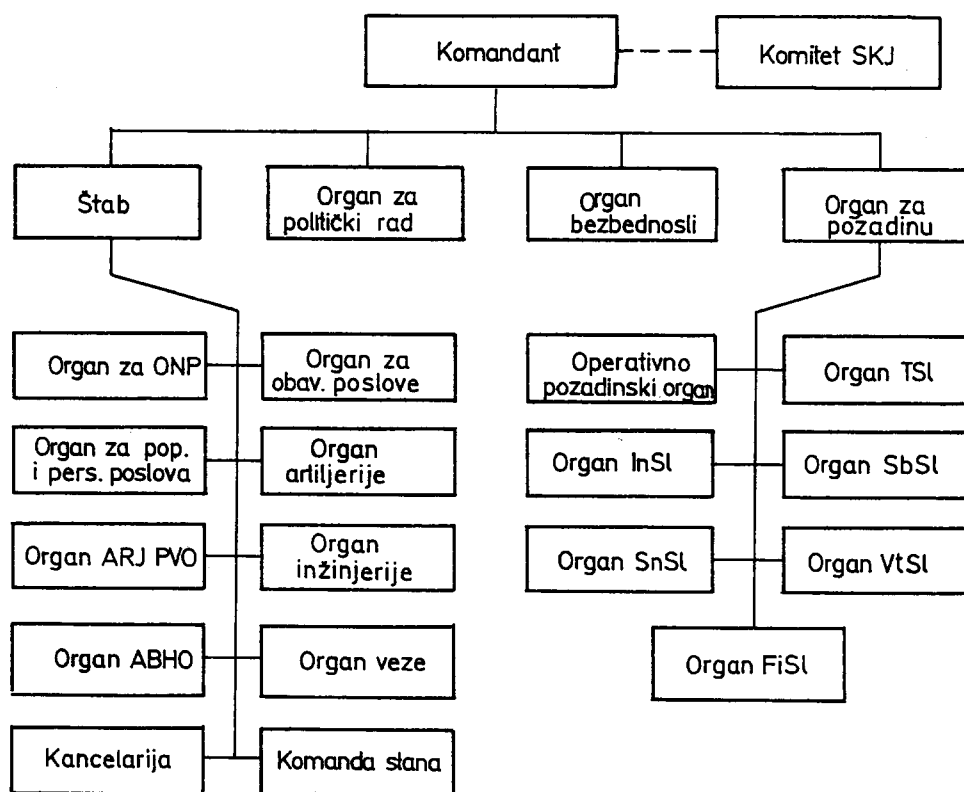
Komandant

Komitet SKJ

Štab

Organ za politički rad

Organ bezbednosli

Organ za pozadinu

Organ za ONP

Organ za obav. poslove

Organ za pop. i pers. poslova

Organ artiljerije

Organ ARJ PVO

Organ inžinjerije

Organ ABHO

Organ veze

Kancelarija

Komanda slana

Operativno pozadinski organ

Organ TSl

Organ InSl

Organ SbSl

Organ SnSl

Organ VtSl

Organ FiSl